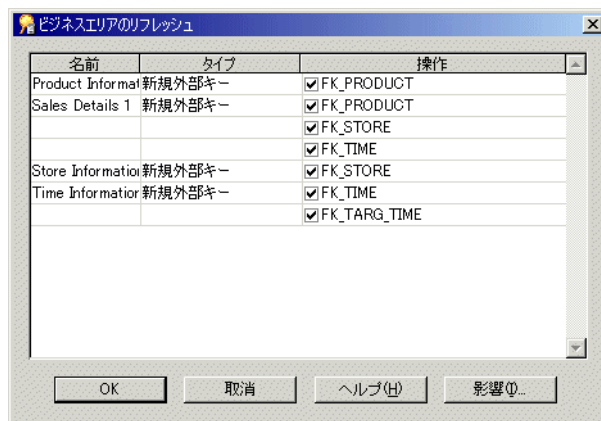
ビジネスエリアのリフレッシュ

| 名前 | タイプ | 操作 |
|---|---|---|
| Product Informat | 新規外部キー | FK_PRODUCT |
| Sales Details 1 | 新規外部キー | FK_PRODUCT |
| | | FK_STORE |
| | | FK_TIME |
| Store Informatio | 新規外部キー | FK_STORE |
| Time Informatior | 新規外部キー | FK_TIME |
| | | FK_TARG_TIME |

OK 取消 ヘルプ(H) 影響(I)...